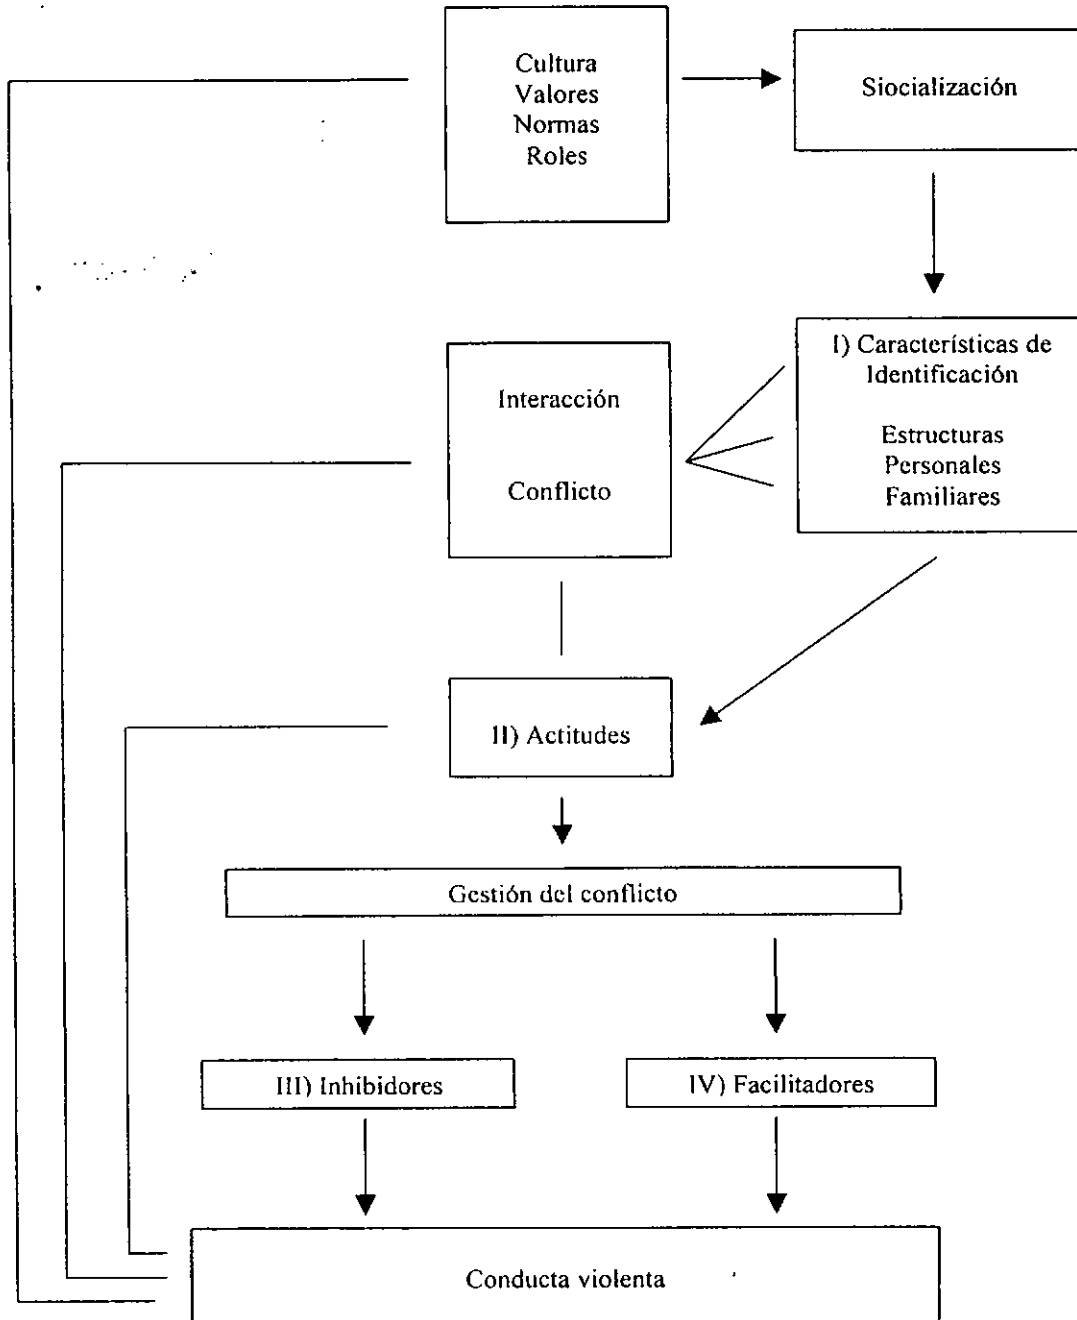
Cultura
Valores
Normas
Roles

Siocialización

I) Características de Identificación

Estructuras
Personales
Familiares

Interacción

Conflicto

II) Actitudes

Gestión del conflicto

III) Inhibidores

IV) Facilitadores

Conducta violenta